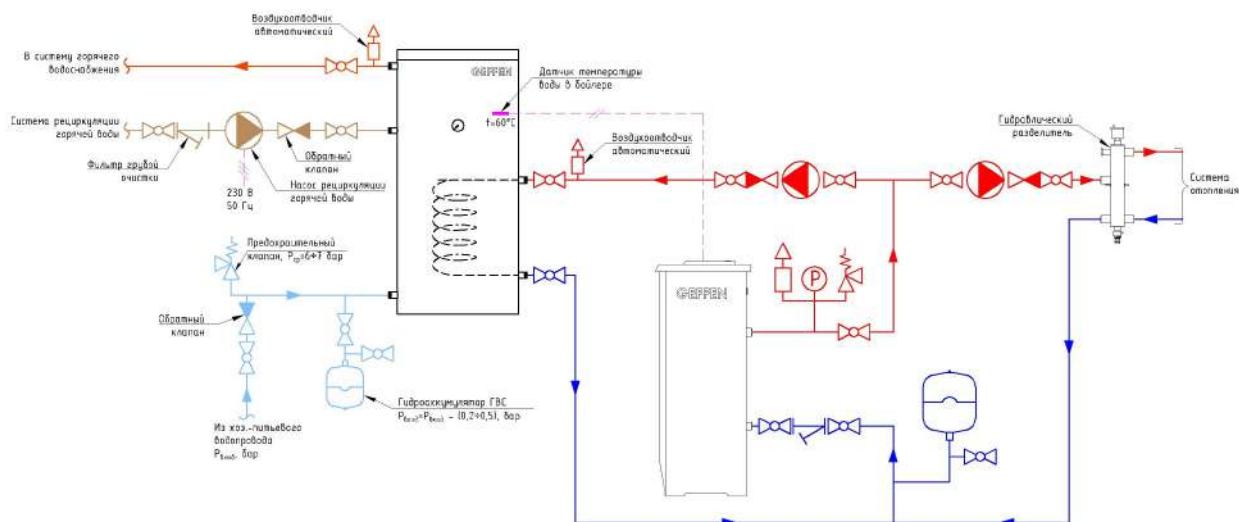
Воздухоотводчик автоматический

В систему горячего водоснабжения

GEFFEN

Датчик температуры воды в бойлере

t=60°C

Система рециркуляции горячей воды

Обратный клапан

Фильтр грубой очистки

230 В 50 Гц

Насос рециркуляции горячей воды

Воздухоотводчик автоматический

Гидравлический разделитель

Система отопления

Предохранительный клапан, $P_{ср}$=6÷7 бар

P

GEFFEN

Обратный клапан

Гидроаккумулятор ГВС $P_{(вод)}=P_{(вод)}-(0,2\div0,5)$, бар

Из хоз.-питьевого водопровода $P_{вод}$, бар